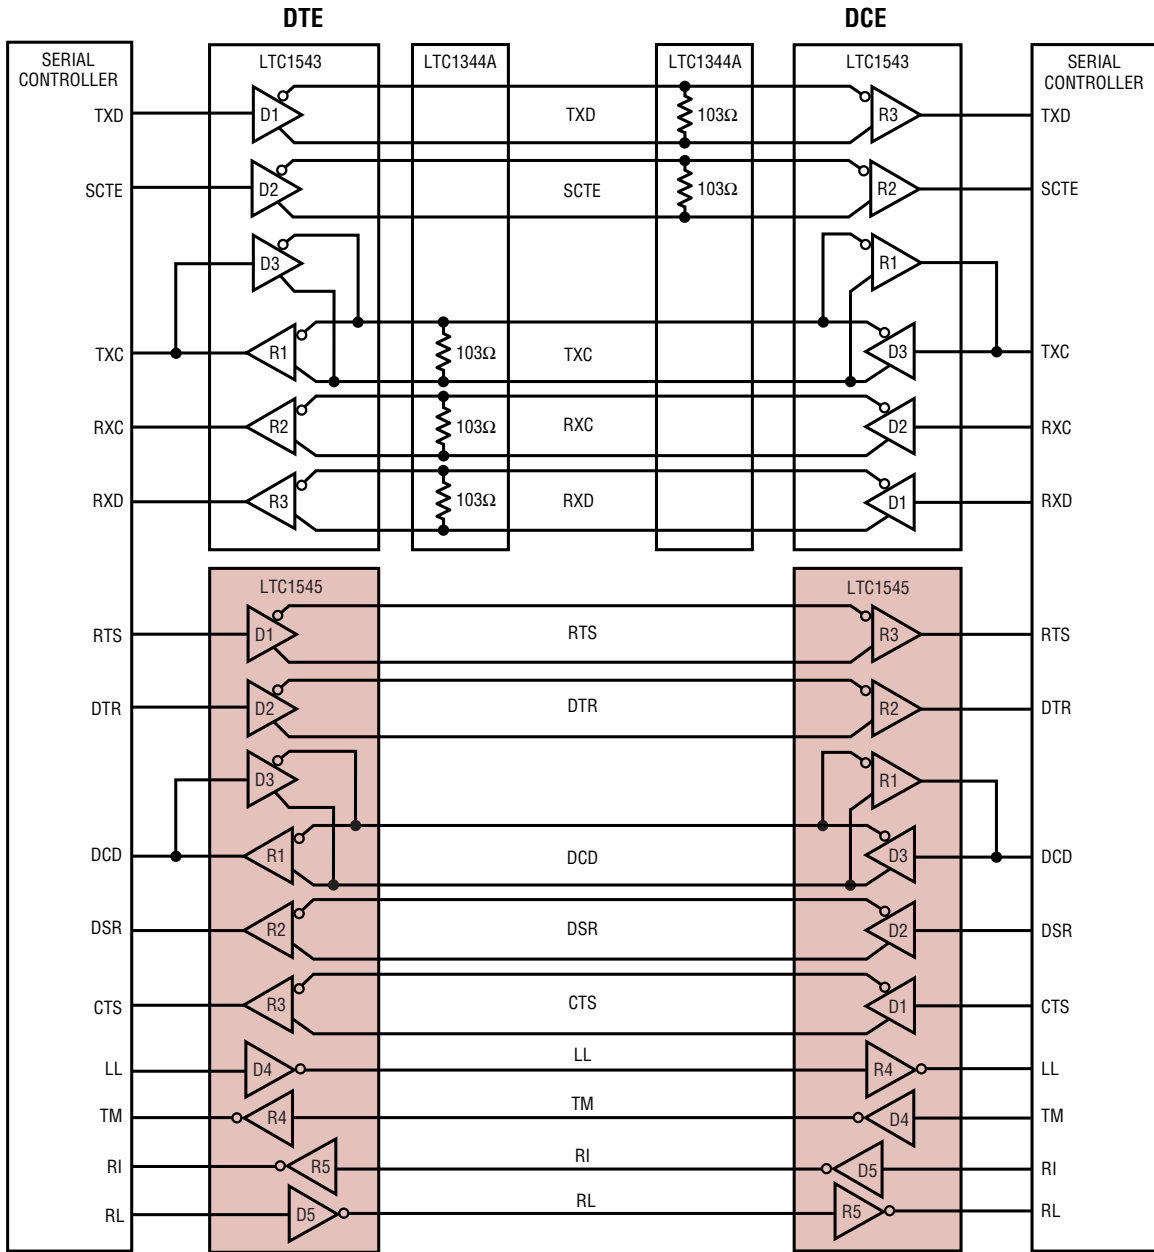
DTE

DCE

SERIAL CONTROLLER

LTC1543

LTC1344A

LTC1344A

LTC1543

SERIAL CONTROLLER

TXD
D1
TXD
103Ω
R3
TXD

SCTE
D2
SCTE
103Ω
R2
SCTE

D3
R1

TXC
R1
103Ω
TXC
D3
TXC

RXC
R2
103Ω
RXC
D2
RXC

RXD
R3
103Ω
RXD
D1
RXD

LTC1545

LTC1545

RTS
D1
RTS
R3
RTS

DTR
D2
DTR
R2
DTR

D3
R1

DCD
R1
DCD
D3
DCD

DSR
R2
DSR
D2
DSR

CTS
R3
CTS
D1
CTS

LL
D4
LL
R4
LL

TM
R4
TM
D4
TM

RI
R5
RI
D5
RI

RL
D5
RL
R5
RL